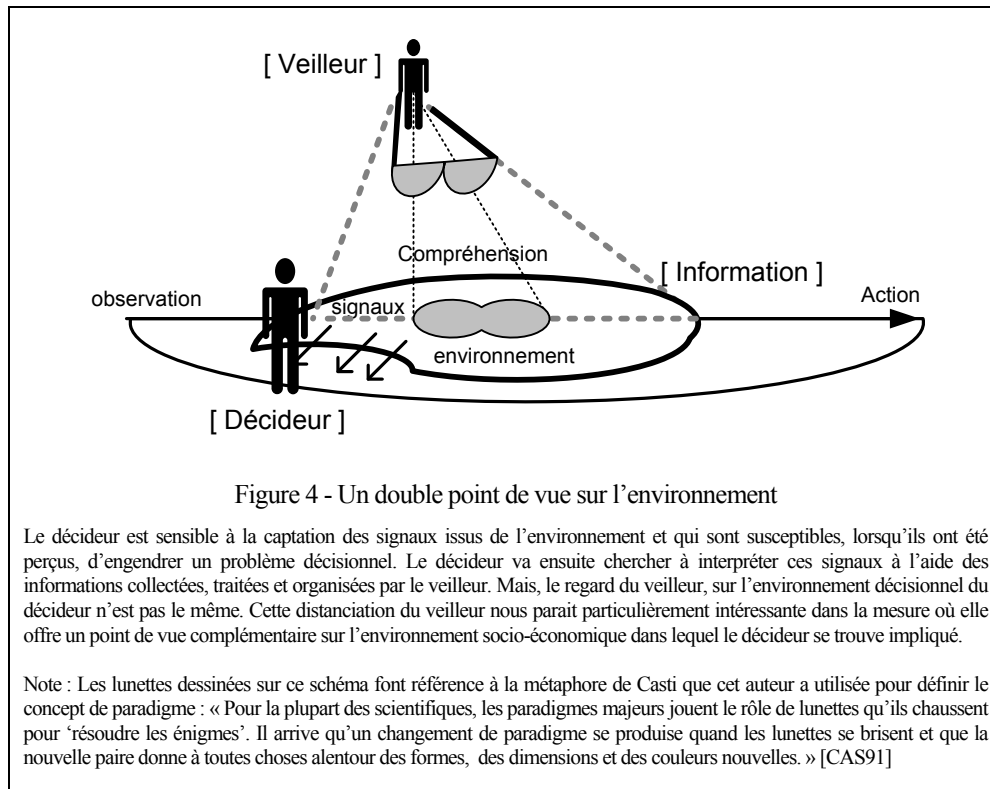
[ Veilleur ]

Compréhension

[ Information ]

observation

signaux

Action

environnement

[ Décideur ]

Figure 4 - Un double point de vue sur l'environnement

Le décideur est sensible à la captation des signaux issus de l'environnement et qui sont susceptibles, lorsqu'ils ont été perçus, d'engendrer un problème décisionnel. Le décideur va ensuite chercher à interpréter ces signaux à l'aide des informations collectées, traitées et organisées par le veilleur. Mais, le regard du veilleur, sur l'environnement décisionnel du décideur n'est pas le même. Cette distanciation du veilleur nous parait particulièrement intéressante dans la mesure où elle offre un point de vue complémentaire sur l'environnement socio-économique dans lequel le décideur se trouve impliqué.

Note : Les lunettes dessinées sur ce schéma font référence à la métaphore de Casti que cet auteur a utilisée pour définir le concept de paradigme : « Pour la plupart des scientifiques, les paradigmes majeurs jouent le rôle de lunettes qu'ils chaussent pour 'résoudre les énigmes'. Il arrive qu'un changement de paradigme se produise quand les lunettes se brisent et que la nouvelle paire donne à toutes choses alentour des formes, des dimensions et des couleurs nouvelles. » [CAS91]